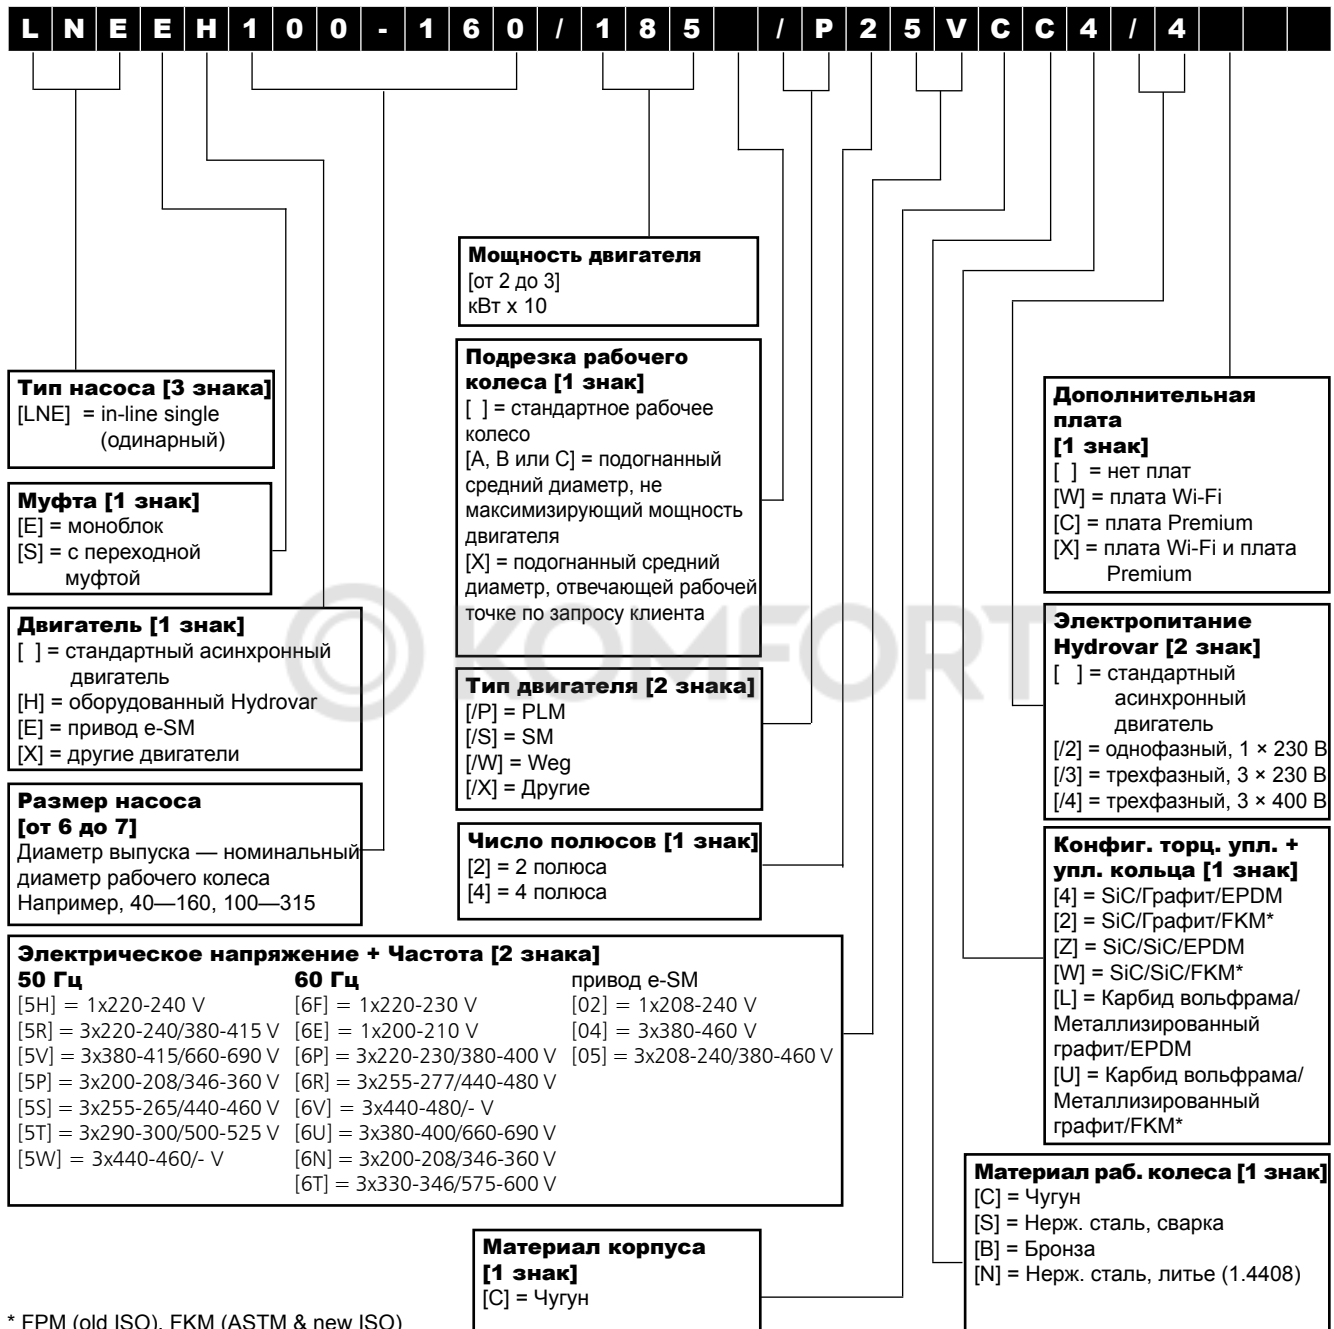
L N E E H 1 0 0 - 1 6 0 / 1 8 5 / P 2 5 V C C 4 / 4

Мощность двигателя
[от 2 до 3]
кВт x 10

Подрезка рабочего колеса [1 знак]
[ ] = стандартное рабочее колесо
[A, B или C] = подогнанный средний диаметр, не максимизирующий мощность двигателя
[X] = подогнанный средний диаметр, отвечающей рабочей точке по запросу клиента

Тип насоса [3 знака]
[LNE] = in-line single (одинарный)

Муфта [1 знак]
[E] = моноблок
[S] = с переходной муфтой

Двигатель [1 знак]
[ ] = стандартный асинхронный двигатель
[H] = оборудованный Hydrovar
[E] = привод e-SM
[X] = другие двигатели

Размер насоса [от 6 до 7]
Диаметр выпуска — номинальный диаметр рабочего колеса
Например, 40—160, 100—315

Тип двигателя [2 знака]
[/P] = PLM
[/S] = SM
[/W] = Weg
[/X] = Другие

Число полюсов [1 знак]
[2] = 2 полюса
[4] = 4 полюса

Дополнительная плата
[1 знак]
[ ] = нет плат
[W] = плата Wi-Fi
[C] = плата Premium
[X] = плата Wi-Fi и плата Premium

Электропитание Hydrovar [2 знак]
[ ] = стандартный асинхронный двигатель
[/2] = однофазный, 1 × 230 В
[/3] = трехфазный, 3 × 230 В
[/4] = трехфазный, 3 × 400 В

Конфиг. торц. упл. + упл. кольца [1 знак]
[4] = SiC/Графит/EPDM
[2] = SiC/Графит/FKM*
[Z] = SiC/SiC/EPDM
[W] = SiC/SiC/FKM*
[L] = Карбид вольфрама/ Металлизированный графит/EPDM
[U] = Карбид вольфрама/ Металлизированный графит/FKM*

Электрическое напряжение + Частота [2 знака]
50 Гц
[5H] = 1x220-240 V
[5R] = 3x220-240/380-415 V
[5V] = 3x380-415/660-690 V
[5P] = 3x200-208/346-360 V
[5S] = 3x255-265/440-460 V
[5T] = 3x290-300/500-525 V
[5W] = 3x440-460/- V

60 Гц
[6F] = 1x220-230 V
[6E] = 1x200-210 V
[6P] = 3x220-230/380-400 V
[6R] = 3x255-277/440-480 V
[6V] = 3x440-480/- V
[6U] = 3x380-400/660-690 V
[6N] = 3x200-208/346-360 V
[6T] = 3x330-346/575-600 V

привод e-SM
[02] = 1x208-240 V
[04] = 3x380-460 V
[05] = 3x208-240/380-460 V

Материал раб. колеса [1 знак]
[C] = Чугун
[S] = Нерж. сталь, сварка
[B] = Бронза
[N] = Нерж. сталь, литье (1.4408)

Материал корпуса [1 знак]
[C] = Чугун

© KOMFORT

* FPM (old ISO), FKM (ASTM & new ISO)